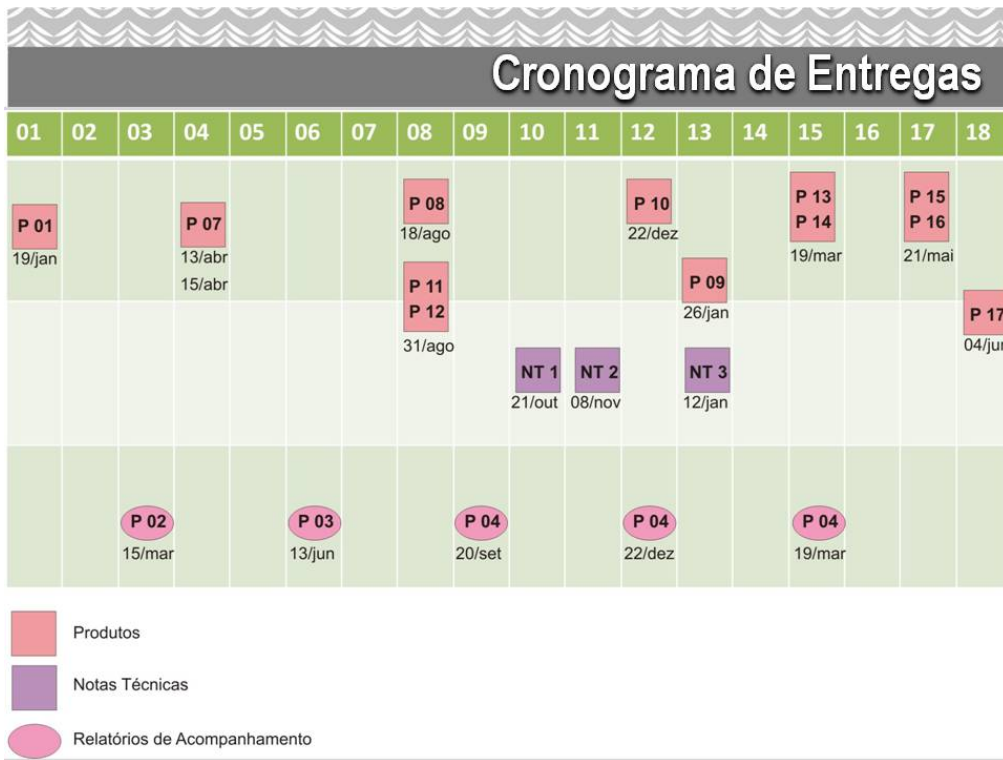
Cronograma de Entregas

| 01 | 02 | 03 | 04 | 05 | 06 | 07 | 08 | 09 | 10 | 11 | 12 | 13 | 14 | 15 | 16 | 17 | 18 |
|---|---|---|---|---|---|---|---|---|---|---|---|---|---|---|---|---|---|
| P 01 19/jan | | | P 07 13/abr 15/abr | | | | P 08 18/ago | | | | P 10 22/dez | | | P 13 P 14 19/mar | | P 15 P 16 21/mai | |
| | | | | | | | P 11 P 12 31/ago | | | | | P 09 26/jan | | | | | P 17 04/jun |
| | | | | | | | | | NT 1 21/out | NT 2 08/nov | | NT 3 12/jan | | | | | |
| | | P 02 15/mar | | | P 03 13/jun | | | P 04 20/set | | | P 04 22/dez | | | P 04 19/mar | | | |

Produtos

Notas Técnicas

Relatórios de Acompanhamento